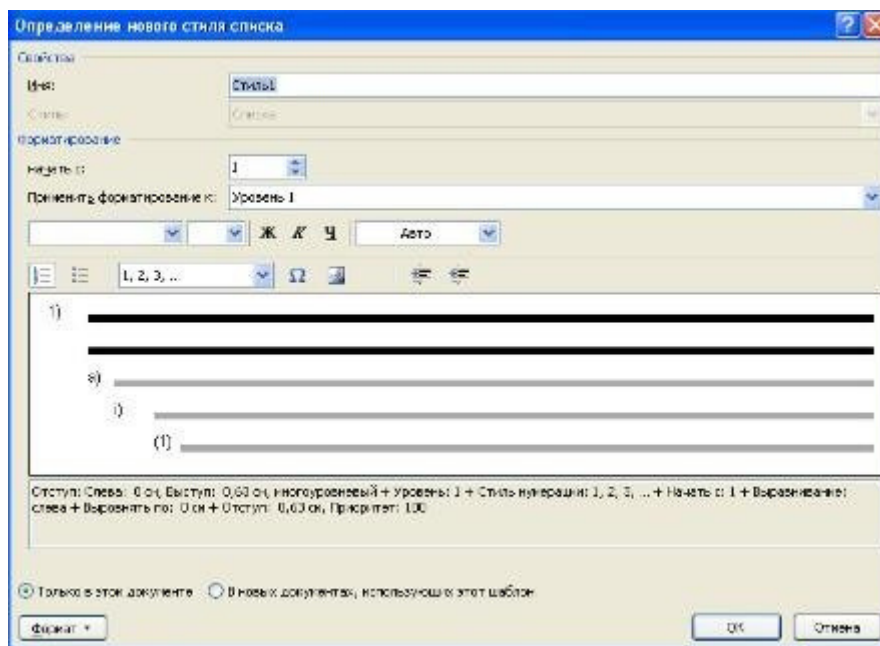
Определение нового стиля списка

Свойства

Имя: Стиль1

Стиль: Список

Форматирование

Начать с: 1

Применить форматирование к: Уровень 1

Ж К Ч Авто

1, 2, 3, ... Ω

1)

а)

i)

(1)

Отступ: Слева: 0 см, Выступ: 0,63 см, многоуровневый + Уровень: 1 + Стиль нумерации: 1, 2, 3, ... + Начать с: 1 + Выравнивание: слева + Выровнять по: 0 см + Отступ: 0,63 см, Приоритет: 100

Только в этом документе В новых документах, использующих этот шаблон

Формат ▾

ОК Отмена